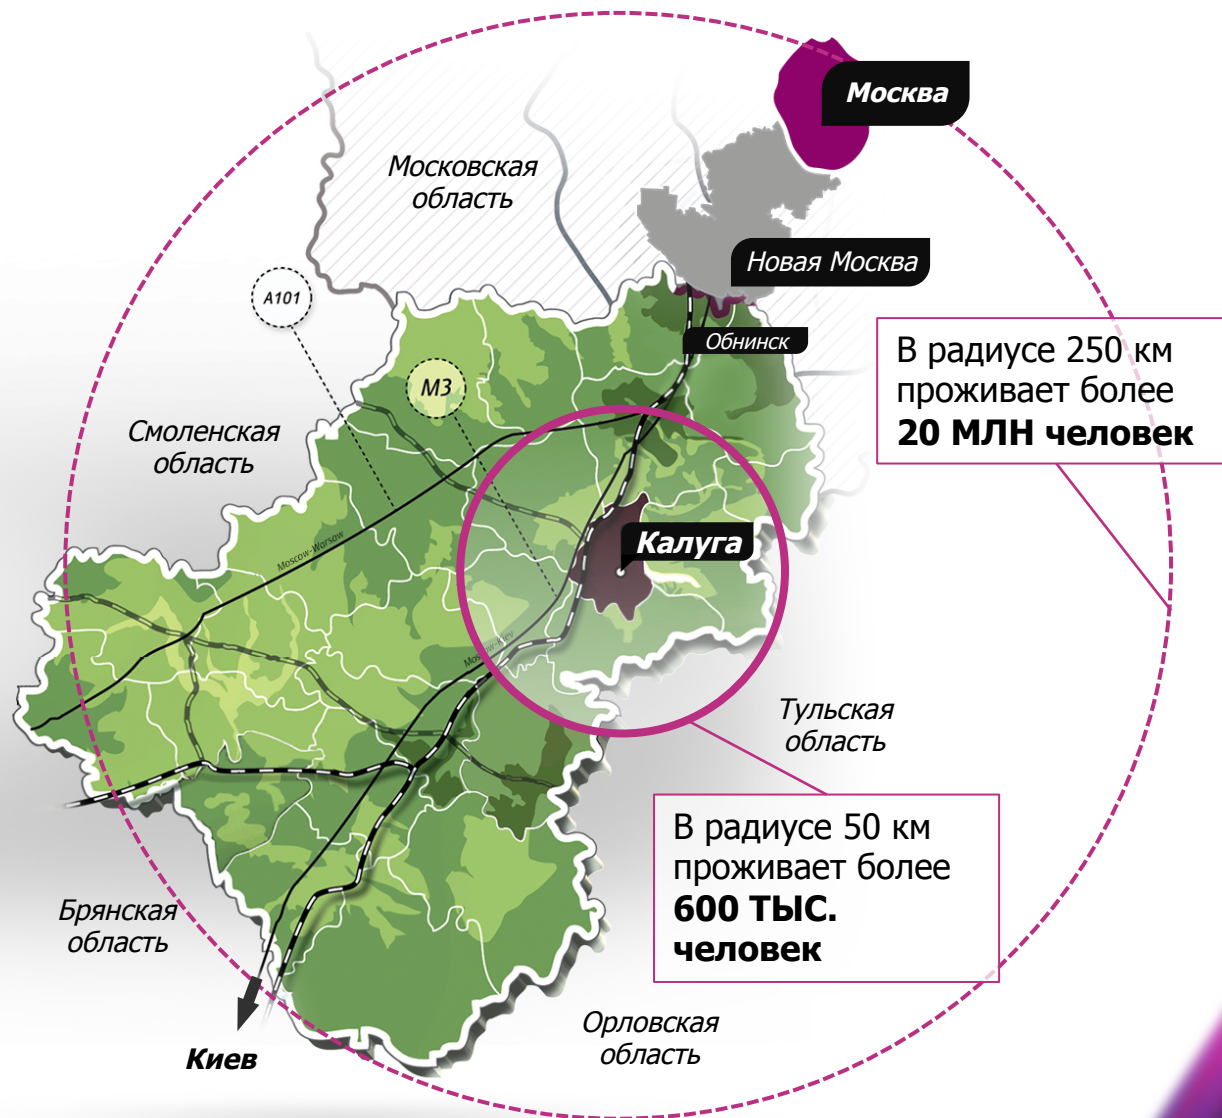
Москва

Московская область

Новая Москва

A101

Обнинск

M3

В радиусе 250 км проживает более **20 МЛН человек**

Смоленская область

Moscow-Warsaw

Калуга

Moscow-Kiev

Тульская область

В радиусе 50 км проживает более **600 ТЫС. человек**

Брянская область

Орловская область

Киев